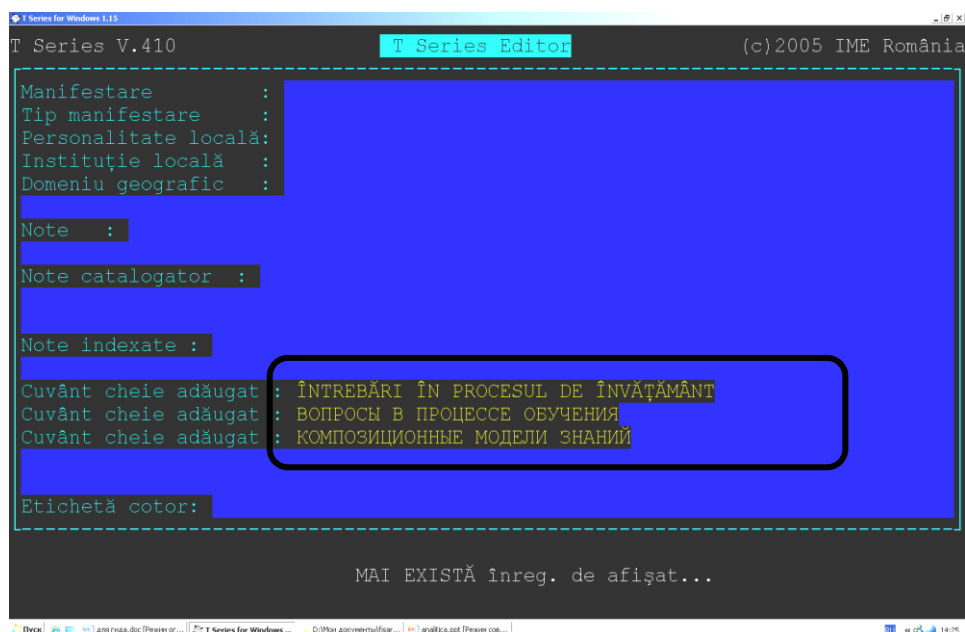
T Series for Windows 1.15

T Series V.410
T Series Editor
(c)2005 IME România

Manifestare :
Tip manifestare :
Personalitate locală:
Instituție locală :
Domeniu geografic :

Note :

Note catalogator :

Note indexate :

Cuvânt cheie adăugat : ÎNTREBĂRI ÎN PROCESUL DE ÎNVĂȚĂMÂNT
Cuvânt cheie adăugat : ВОПРОСЫ В ПРОЦЕССЕ ОБУЧЕНИЯ
Cuvânt cheie adăugat : КОМПОЗИЦИОННЫЕ МОДЕЛИ ЗНАНИЙ

Etichetă cotor:

MAI EXISTĂ înreg. de afișat...

Пуск | для гида.doc [Режим ог... | T Series for Windows ... | D:\Мои документы\fisar... | analitica.ppt [Режим сов... | 14:25